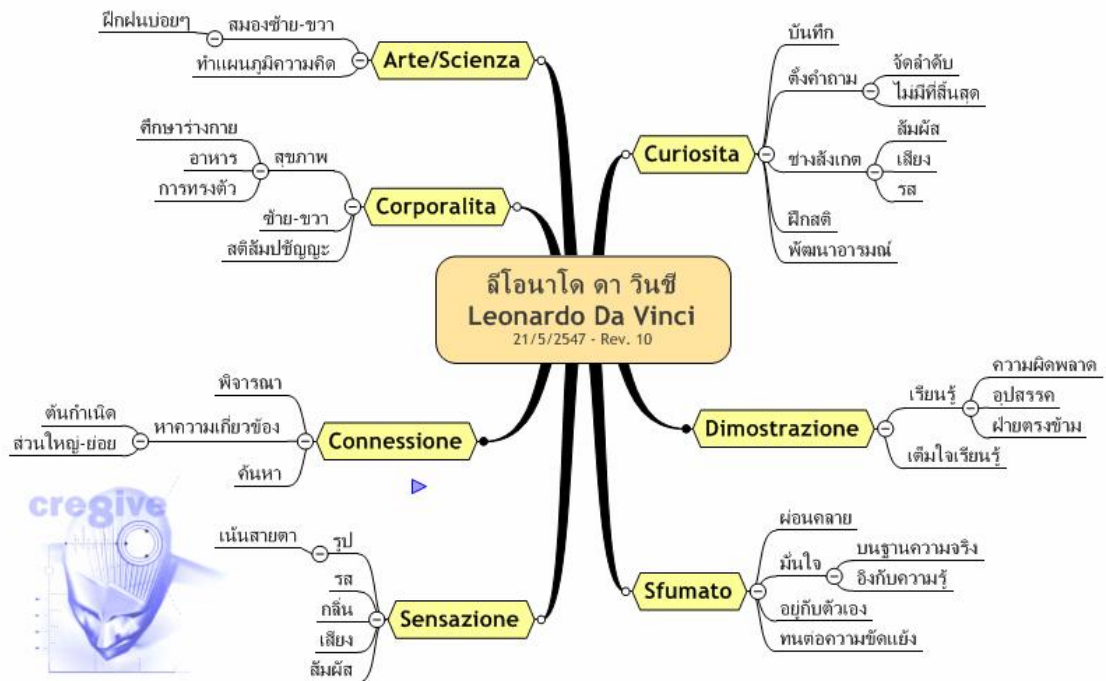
ลีโอนาโด ดา วินชี
Leonardo Da Vinci
21/5/2547 - Rev. 10

Arte/Scienza
สมองซ้าย-ขวา
ฝึกฝนบ่อยๆ
ทำแผนภูมิความคิด

Curiosita
บันทึก
ตั้งคำถาม
จัดลำดับ
ไม่มีที่สิ้นสุด
ช่างสังเกต
สัมผัส
เสียง
รส
ฝึกสติ
พัฒนาอารมณ์

Corporalita
สุขภาพ
ศึกษาร่างกาย
อาหาร
การทรงตัว
ซ้าย-ขวา
สติสัมปชัญญะ

Dimostrazione
เรียนรู้
ความผิดพลาด
อุปสรรค
ฝ่ายตรงข้าม
เต็มใจเรียนรู้

Connessione
พิจารณา
หาความเกี่ยวข้อง
ต้นกำเนิด
ส่วนใหญ่-ย่อย
ค้นหา

cregive

Sensazione
รูป
เน้นสายตา
รส
กลิ่น
เสียง
สัมผัส

Sfumato
ผ่อนคลาย
มั่นใจ
บนฐานความจริง
อิงกับความรู้
อยู่กับตัวเอง
ทนต่อความขัดแย้ง